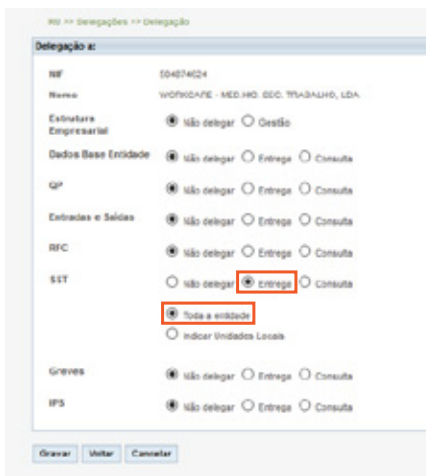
RU >> Delegações >> Delegação

Delegação a:

NIF 504074024

Nome WORKCARE - MED.HIG. SEG. TRABALHO, LDA.

Estrutura Empresarial ◉ Não delegar ○ Gestão

Dados Base Entidade ◉ Não delegar ○ Entrega ○ Consulta

QP ◉ Não delegar ○ Entrega ○ Consulta

Entradas e Saídas ◉ Não delegar ○ Entrega ○ Consulta

RFC ◉ Não delegar ○ Entrega ○ Consulta

SST ○ Não delegar ◉ Entrega ○ Consulta

◉ Toda a entidade
○ Indicar Unidades Locais

Greves ◉ Não delegar ○ Entrega ○ Consulta

IPS ◉ Não delegar ○ Entrega ○ Consulta

Gravar Voltar Cancelar